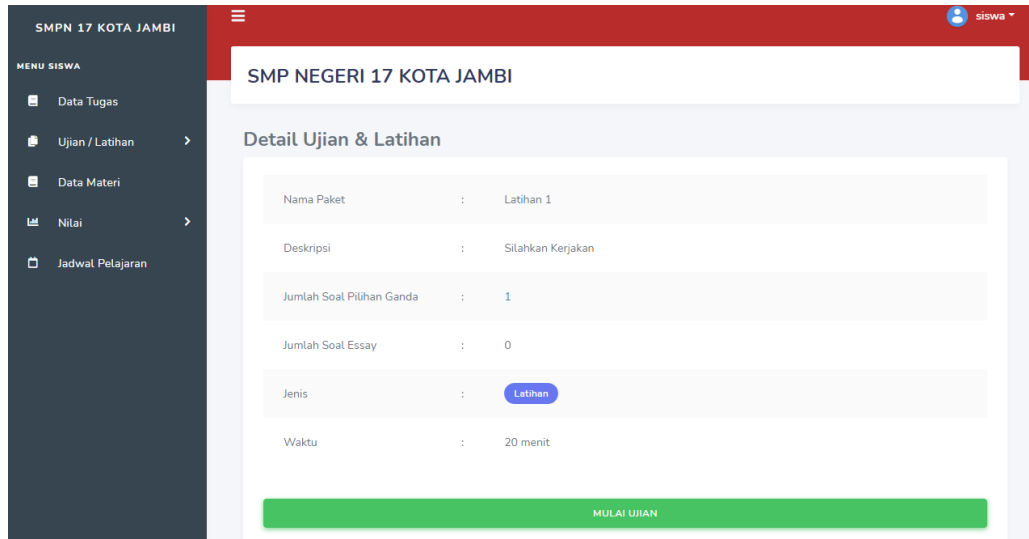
SMPN 17 KOTA JAMBI

MENU SISWA

Data Tugas

Ujian / Latihan

Data Materi

Nilai

Jadwal Pelajaran

siswa

SMP NEGERI 17 KOTA JAMBI

Detail Ujian & Latihan

| | | |
|---|---|---|
| Nama Paket | : | Latihan 1 |
| Deskripsi | : | Silahkan Kerjakan |
| Jumlah Soal Pilihan Ganda | : | 1 |
| Jumlah Soal Essay | : | 0 |
| Jenis | : | Latihan |
| Waktu | : | 20 menit |

MULAI UJIAN